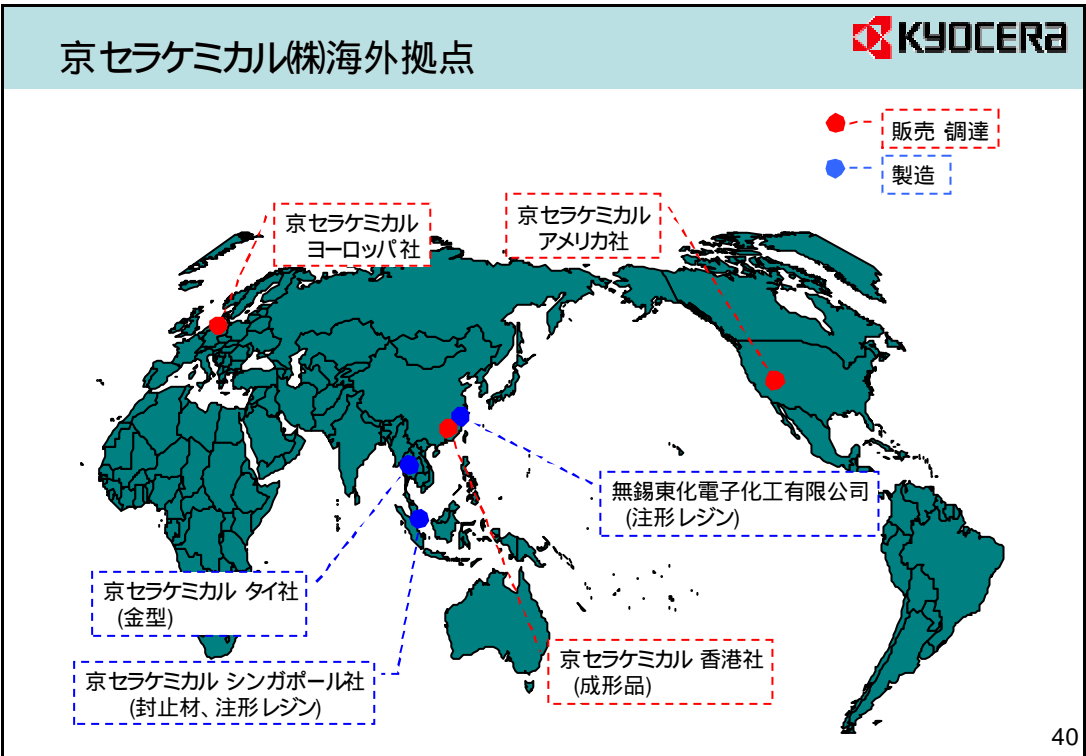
京セラケミカル㈱海外拠点

KYOCERA

販売 調達

製造

京セラケミカル
ヨーロッパ社

京セラケミカル
アメリカ社

無錫東化電子化工有限公司
(注形レジン)

京セラケミカル タイ社
(金型)

京セラケミカル シンガポール社
(封止材、注形レジン)

京セラケミカル 香港社
(成形品)

40